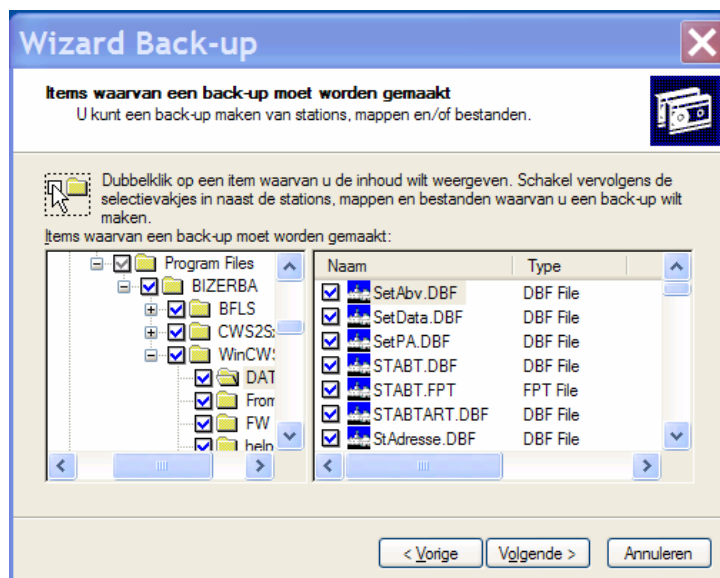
Wizard Back-up

Items waarvan een back-up moet worden gemaakt
U kunt een back-up maken van stations, mappen en/of bestanden.

Dubbelklik op een item waarvan u de inhoud wilt weergeven. Schakel vervolgens de selectievakjes in naast de stations, mappen en bestanden waarvan u een back-up wilt maken.

Items waarvan een back-up moet worden gemaakt:

Program Files
BIZERBA
BFLS
CWS2S
WinCWS
DAT
From
FW
help

| Naam | Type |
|---|---|
| SetAbv.DBF | DBF File |
| SetData.DBF | DBF File |
| SetPA.DBF | DBF File |
| STABT.DBF | DBF File |
| STABT.FPT | FPT File |
| STABTART.DBF | DBF File |
| StAdresse.DBF | DBF File |

< Vorige
Volgende >
Annuleren